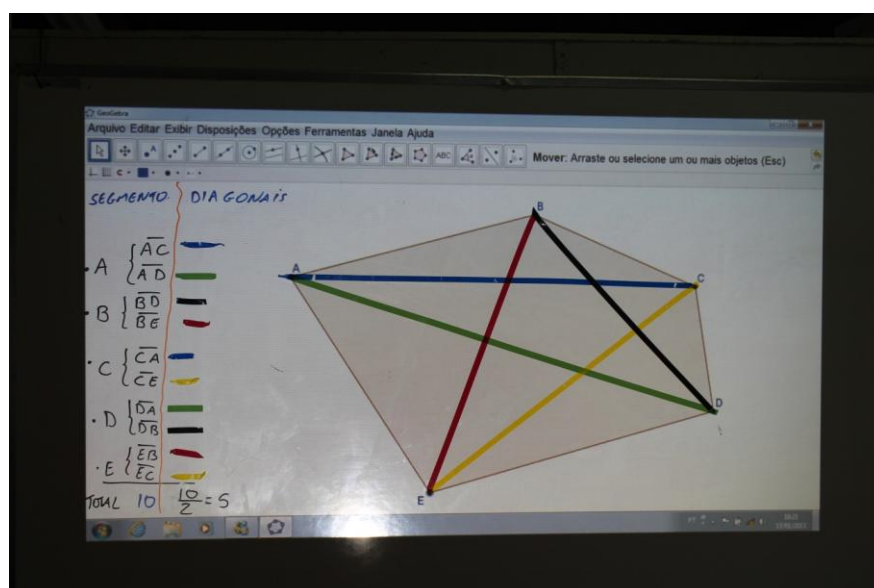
GeoGebra
Arquivo Editar Exibir Disposições Opções Ferramentas Janela Ajuda
Mover: Arraste ou selecione um ou mais objetos (Esc)

SEGMENTO DIAGONAIS

A $\{\overline{AC}, \overline{AD}$
B $\{\overline{BD}, \overline{BE}$
C $\{\overline{CA}, \overline{CE}$
D $\{\overline{DA}, \overline{DB}$
E $\{\overline{EB}, \overline{EC}$
TOTAL 10 $\frac{10}{2} = 5$

A
B
C
D
E